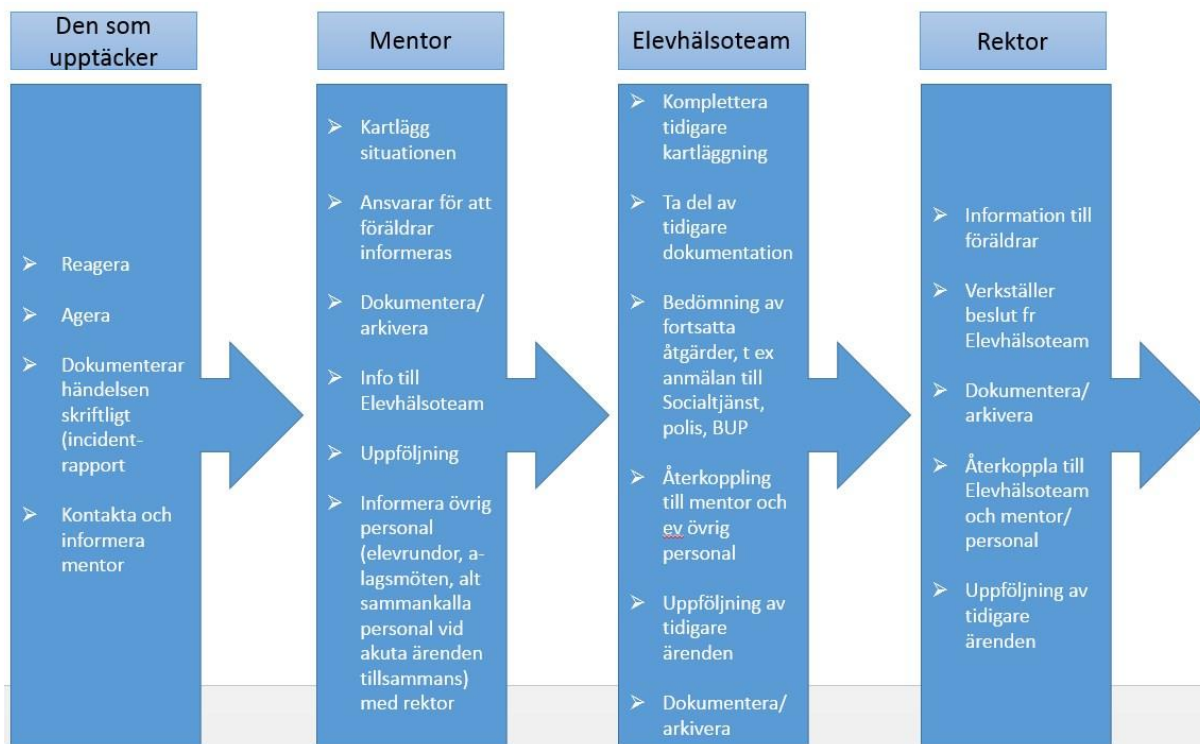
Den som upptäcker

➢ Reagera

➢ Agera

➢ Dokumenterar händelsen skriftligt (incidentrapport

➢ Kontakta och informera mentor

Mentor

➢ Kartlägg situationen

➢ Ansvarar för att föräldrar informeras

➢ Dokumentera/ arkivera

➢ Info till Elevhälsoteam

➢ Uppföljning

➢ Informera övrig personal (elevrundor, a-lagsmöten, alt sammankalla personal vid akuta ärenden tillsammans) med rektor

Elevhälsoteam

➢ Komplettera tidigare kartläggning

➢ Ta del av tidigare dokumentation

➢ Bedömning av fortsatta åtgärder, t ex anmälan till Socialtjänst, polis, BUP

➢ Återkoppling till mentor och ev övrig personal

➢ Uppföljning av tidigare ärenden

➢ Dokumentera/ arkivera

Rektor

➢ Information till föräldrar

➢ Verkställer beslut fr Elevhälsoteam

➢ Dokumentera/ arkivera

➢ Återkoppla till Elevhälsoteam och mentor/ personal

➢ Uppföljning av tidigare ärenden